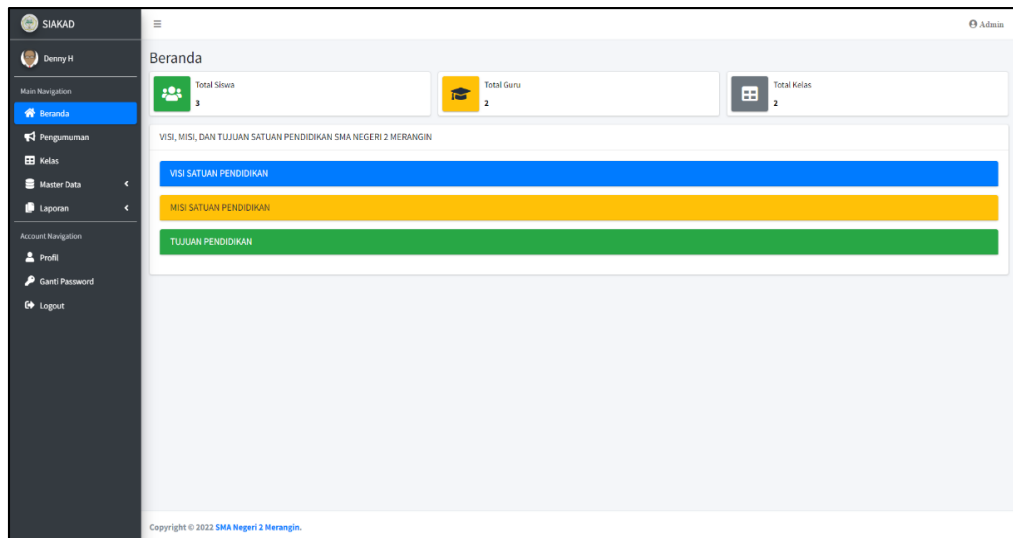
SIAKAD

Denny H

Main Navigation

Beranda

Pengumuman

Kelas

Master Data

Laporan

Account Navigation

Profil

Ganti Password

Logout

Admin

Beranda

Total Siswa
3

Total Guru
2

Total Kelas
2

VISI, MISI, DAN TUJUAN SATUAN PENDIDIKAN SMA NEGERI 2 MERANGIN

VISI SATUAN PENDIDIKAN

MISI SATUAN PENDIDIKAN

TUJUAN PENDIDIKAN

Copyright © 2022 SMA Negeri 2 Merangin.